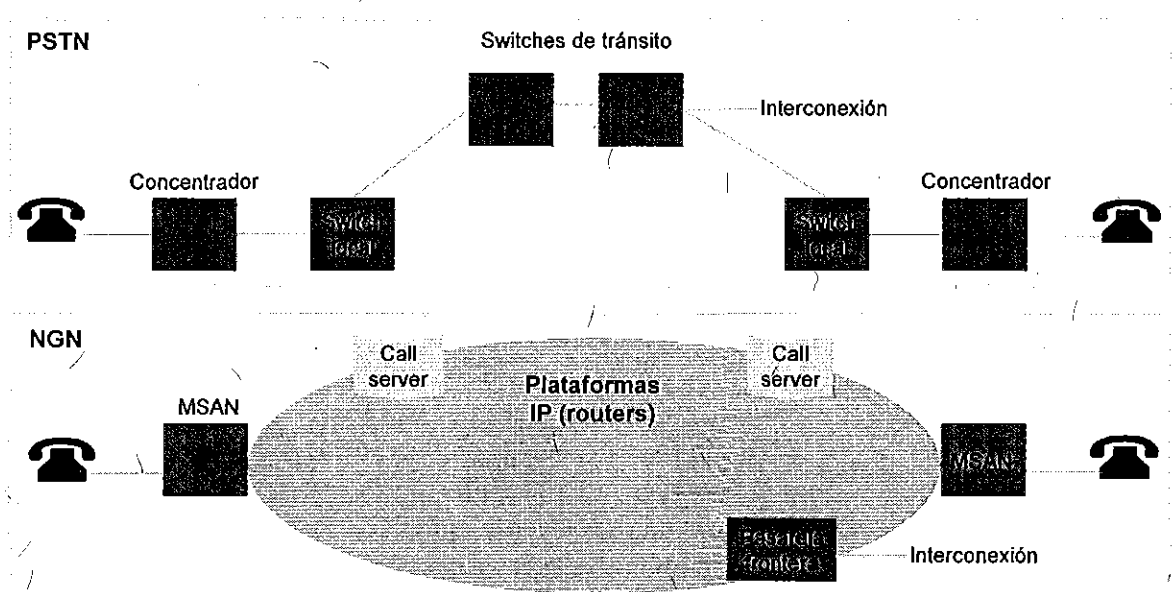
PSTN

Switches de tránsito

Interconexión

Concentrador

Switch local

Switch local

Concentrador

NGN

Call server

Plataformas IP (routers)

Call server

MSAN

MSAN

Pasarela (routers)

Interconexión